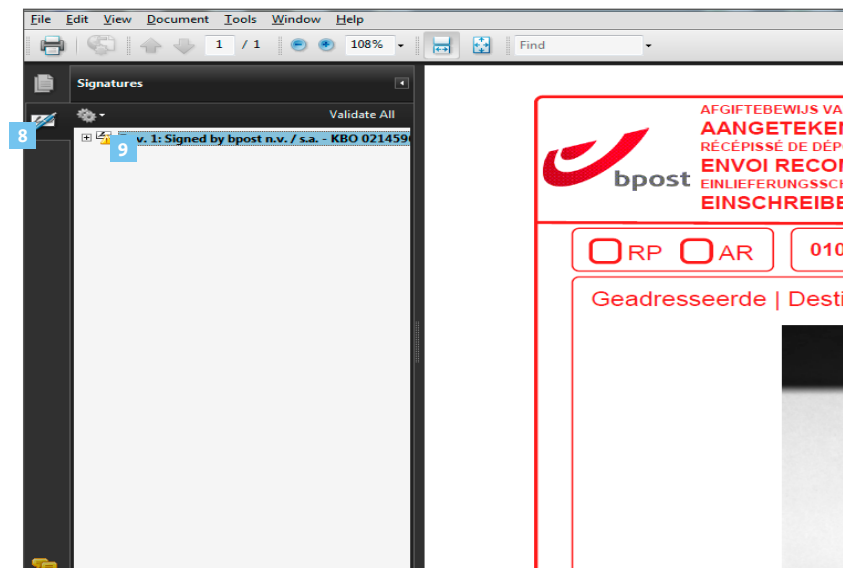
File Edit View Document Tools Window Help

1 / 1

108%

Find

Signatures

Validate All

8

9

v. 1: Signed by bpost n.v. / s.a. - KBO 021459

bpost

AFGIFTEBEWIJS VA
AANGETEKEN
RÉCÉPISSÉ DE DÉPÔ
ENVOI RECOM
EINLIEFERUNGSSCH
EINSCHREIBE

RP AR

010

Geadresseerde | Desti